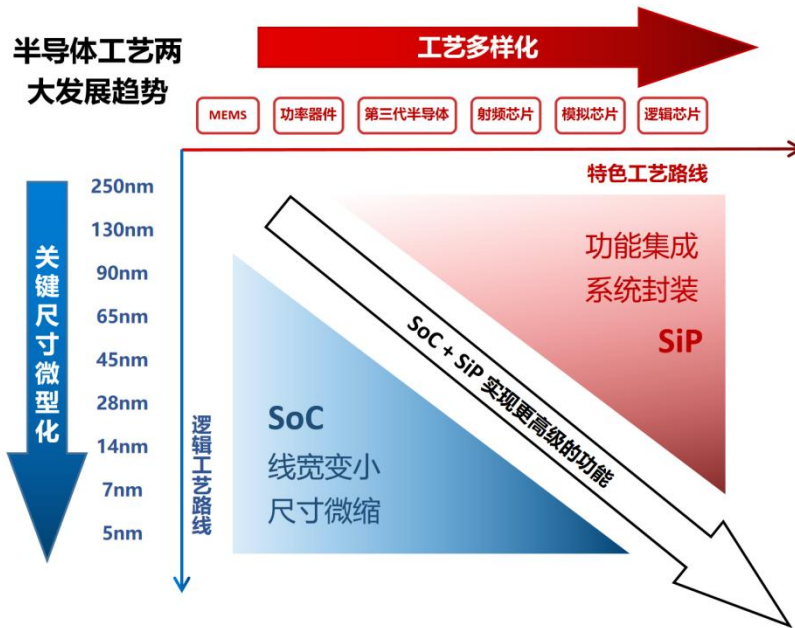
半导体工艺两大发展趋势

工艺多样化

MEMS
功率器件
第三代半导体
射频芯片
模拟芯片
逻辑芯片

特色工艺路线

关键尺寸微型化

250nm
130nm
90nm
65nm
45nm
28nm
14nm
7nm
5nm

逻辑工艺路线

功能集成
系统封装
SiP

SoC + SiP 实现更高级的功能

SoC
线宽变小
尺寸微缩